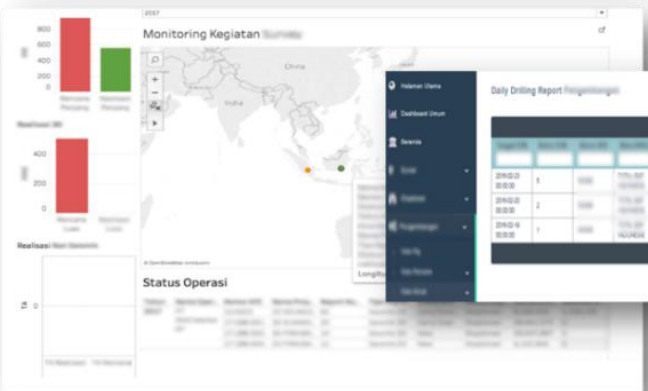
2017

Monitoring Kegiatan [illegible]

800
600
400
200
0

Rencana Pelaksanaan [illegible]

Realisasi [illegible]

400
200
0

Realisasi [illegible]

0

China

India

© OpenStreetMap contributors

Longitu

Status Operasi

Halaman Utama
Dashboard Umum
Beranda

Daily Drilling Report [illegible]

| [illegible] | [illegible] | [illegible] | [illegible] |
|---|---|---|---|
| 2019-02-01 00:00:00 | 3 | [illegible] | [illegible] |
| 2019-02-01 00:00:00 | 2 | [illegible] | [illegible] |
| 2019-02-01 00:00:00 | 1 | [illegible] | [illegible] INDONESIA |